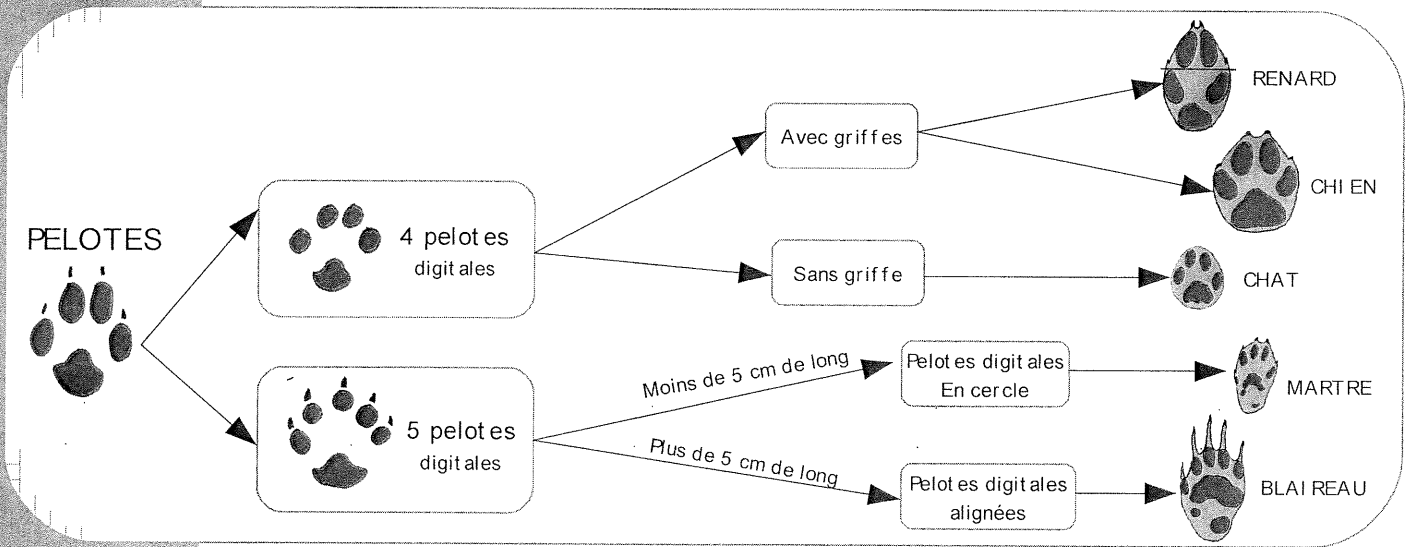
PELOTES

4 pelotes digitales

Avec griffes

RENARD

CHIEN

Sans griffe

CHAT

5 pelotes digitales

Moins de 5 cm de long

Pelotes digitales En cercle

MARTRE

Plus de 5 cm de long

Pelotes digitales alignées

BLAIREAU